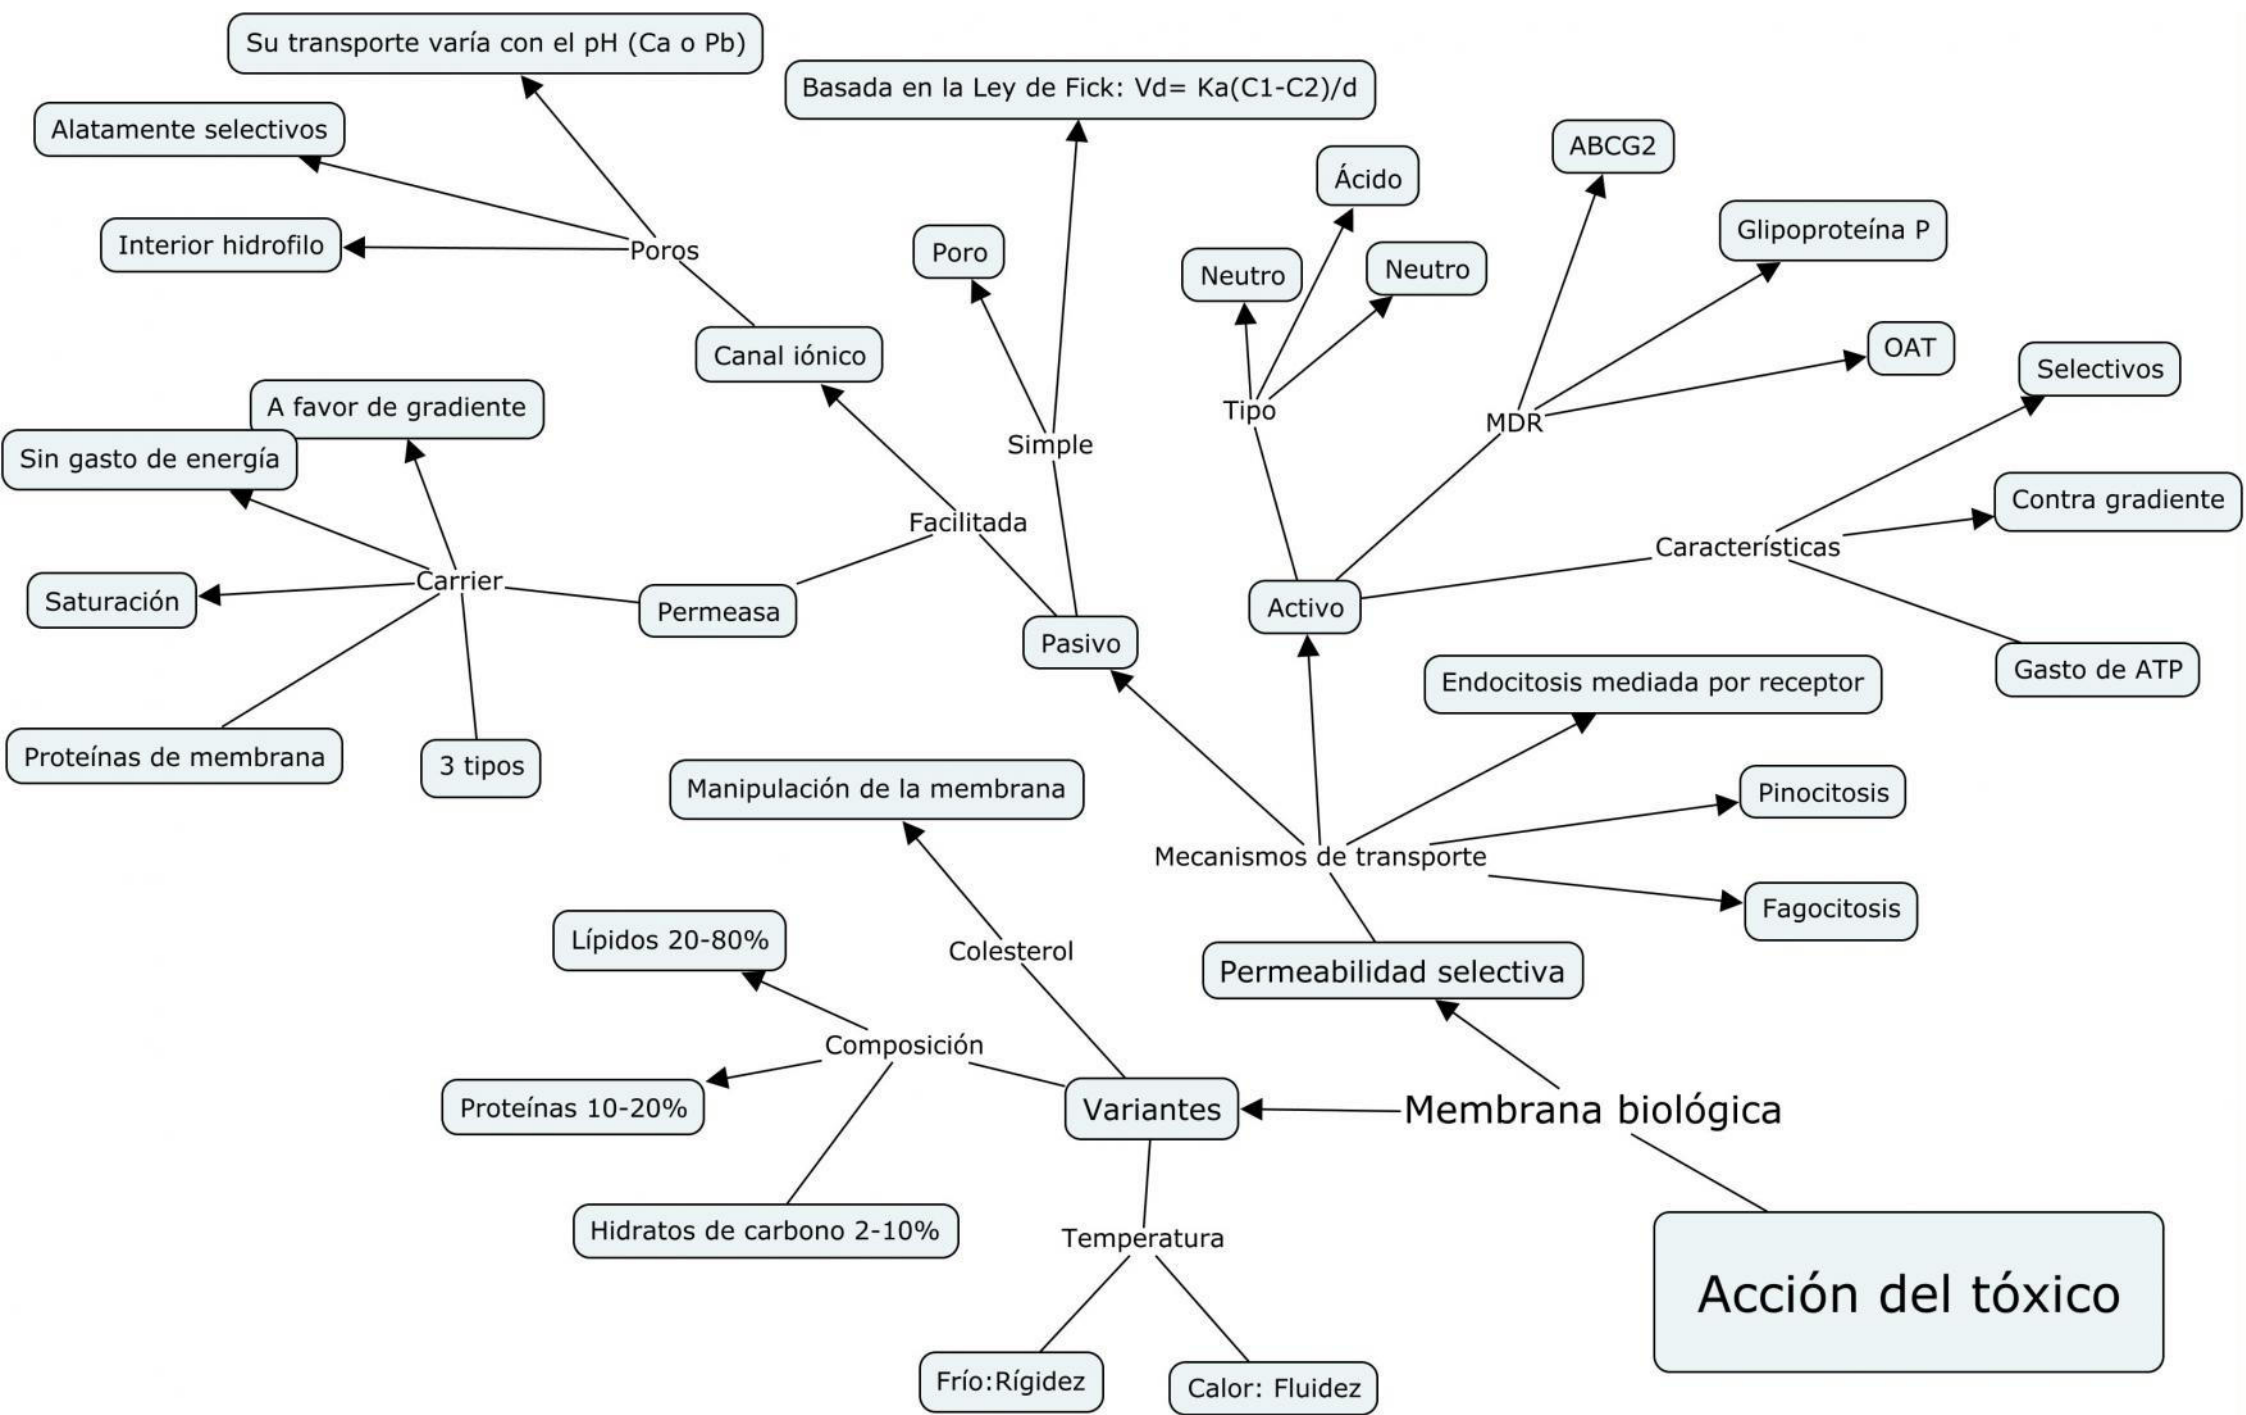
Acción del tóxico

Membrana biológica

Permeabilidad selectiva

Mecanismos de transporte

Pasivo

Simple

Basada en la Ley de Fick: Vd= Ka(C1-C2)/d

Poro

Facilitada

Canal iónico

Poros

Su transporte varía con el pH (Ca o Pb)

Alatamente selectivos

Interior hidrofilo

Permeasa

Carrier

A favor de gradiente

Sin gasto de energía

Saturación

Proteínas de membrana

3 tipos

Activo

Tipo

Neutro

Ácido

Neutro

MDR

ABCG2

Glipoproteína P

OAT

Características

Selectivos

Contra gradiente

Gasto de ATP

Endocitosis mediada por receptor

Pinocitosis

Fagocitosis

Variantes

Colesterol

Manipulación de la membrana

Composición

Lípidos 20-80%

Proteínas 10-20%

Hidratos de carbono 2-10%

Temperatura

Frío:Rígidez

Calor: Fluidez